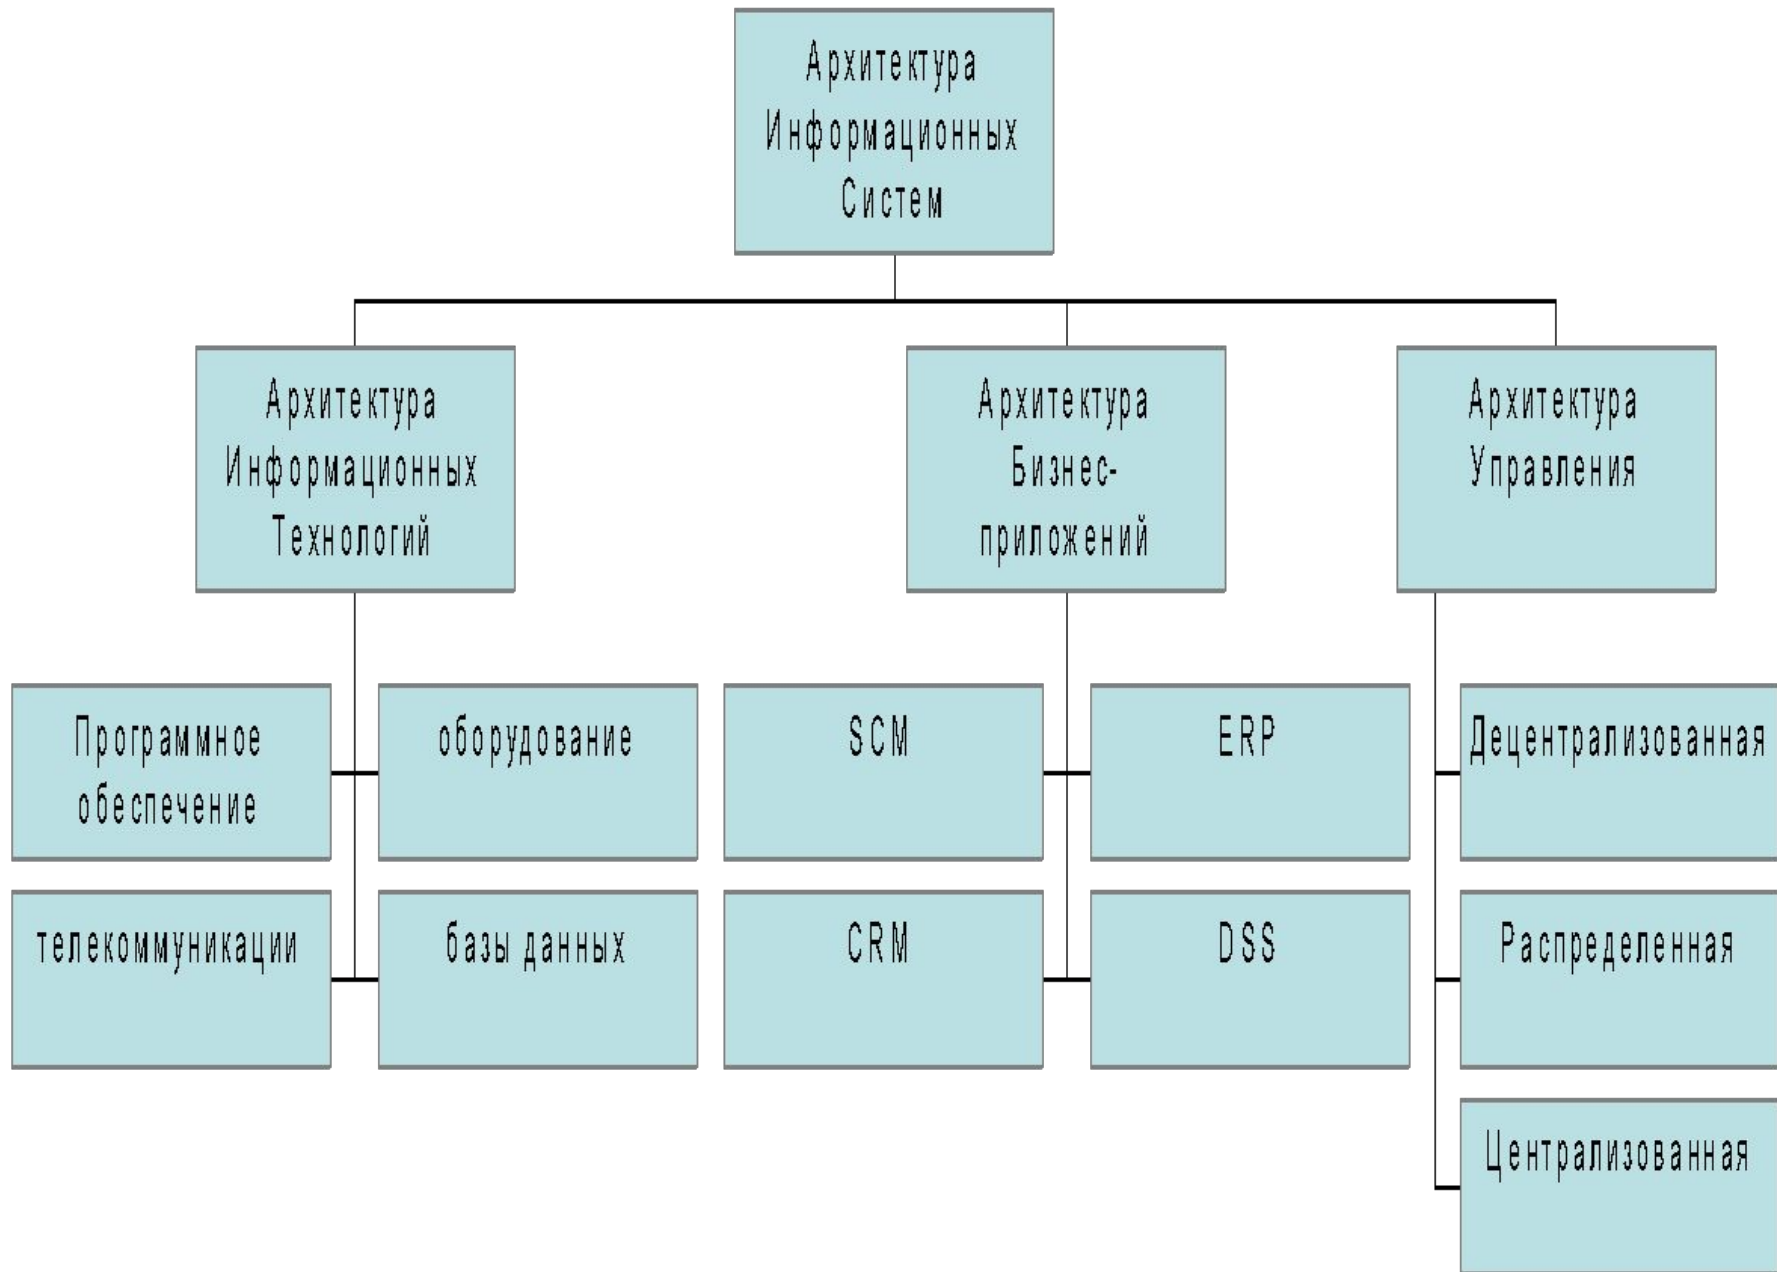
Архитектура Информационных Систем

Архитектура Информационных Технологий

Архитектура Бизнес-приложений

Архитектура Управления

Програмное обеспечение

оборудование

телекоммуникации

базы данных

SCM

ERP

CRM

DSS

Децентрализованная

Распределенная

Централизованная